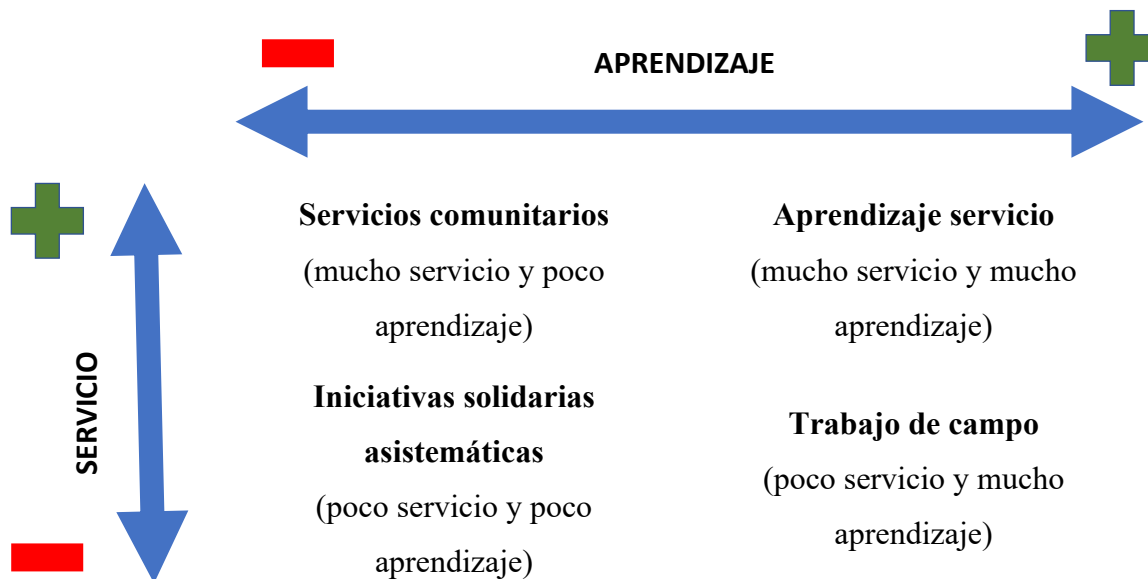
APRENDIZAJE

SERVICIO

**Servicios comunitarios**
(mucho servicio y poco aprendizaje)

**Aprendizaje servicio**
(mucho servicio y mucho aprendizaje)

**Iniciativas solidarias asistemáticas**
(poco servicio y poco aprendizaje)

**Trabajo de campo**
(poco servicio y mucho aprendizaje)